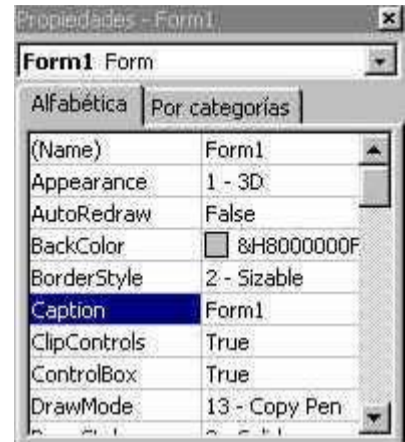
Propiedades - Form1

Form1 Form

Alfabética | Por categorías

| | |
|---|---|
| (Name) | Form1 |
| Appearance | 1 - 3D |
| AutoRedraw | False |
| BackColor | &H8000000F |
| BorderStyle | 2 - Sizable |
| Caption | Form1 |
| ClipControls | True |
| ControlBox | True |
| DrawMode | 13 - Copy Pen |
| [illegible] | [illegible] |